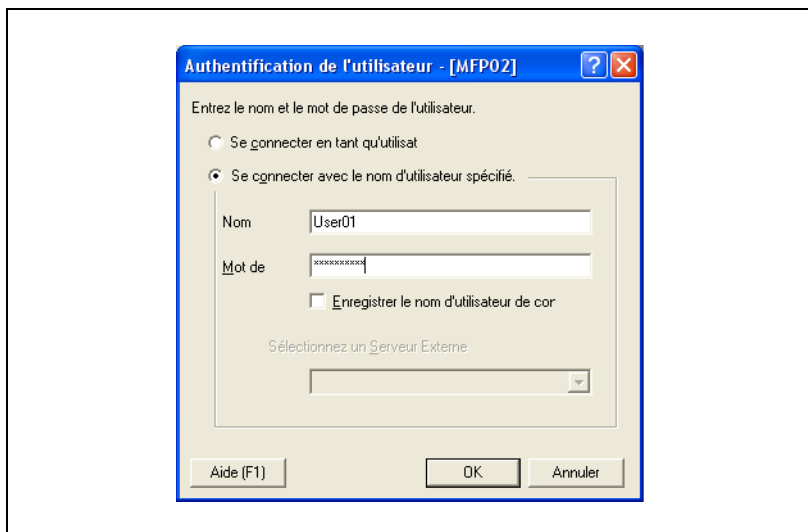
Authentification de l'utilisateur - [MFP02]

Entrez le nom et le mot de passe de l'utilisateur.

Se connecter en tant qu'utilisat

Se connecter avec le nom d'utilisateur spécifié.

Nom User01

Mot de **********

Enregistrer le nom d'utilisateur de cor

Sélectionnez un Serveur Externe

Aide (F1) OK Annuler